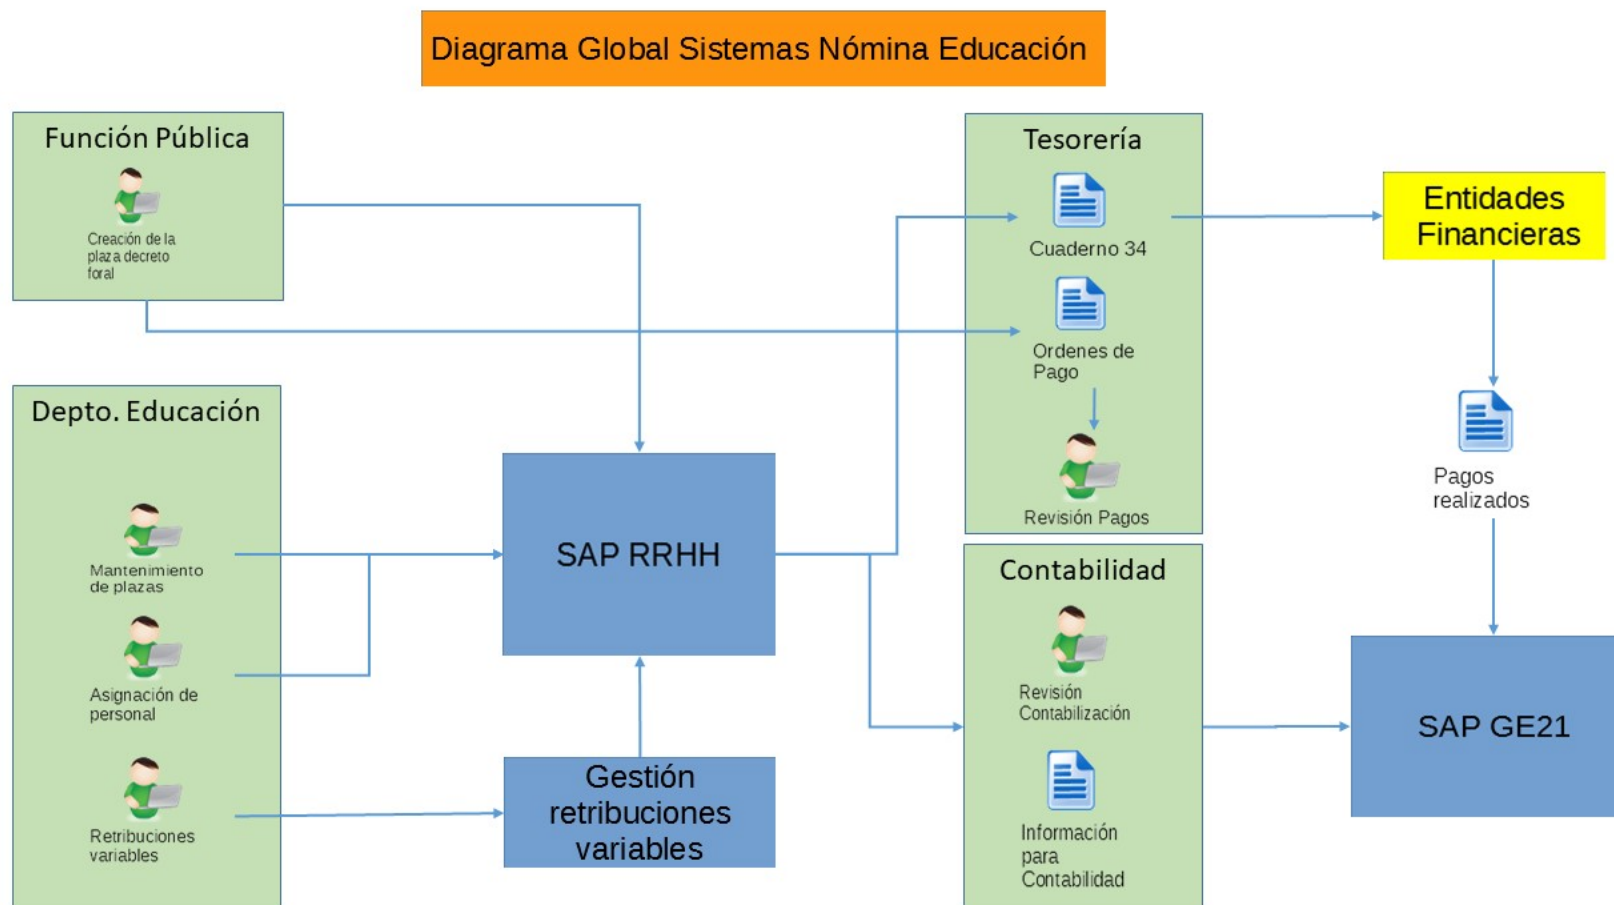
Diagrama Global Sistemas Nómina Educación

Función Pública

Creación de la plaza decreto foral

Depto. Educación

Mantenimiento de plazas

Asignación de personal

Retribuciones variables

SAP RRHH

Gestión retribuciones variables

Tesorería

Cuaderno 34

Ordenes de Pago

Revisión Pagos

Contabilidad

Revisión Contabilización

Información para Contabilidad

Entidades Financieras

Pagos realizados

SAP GE21